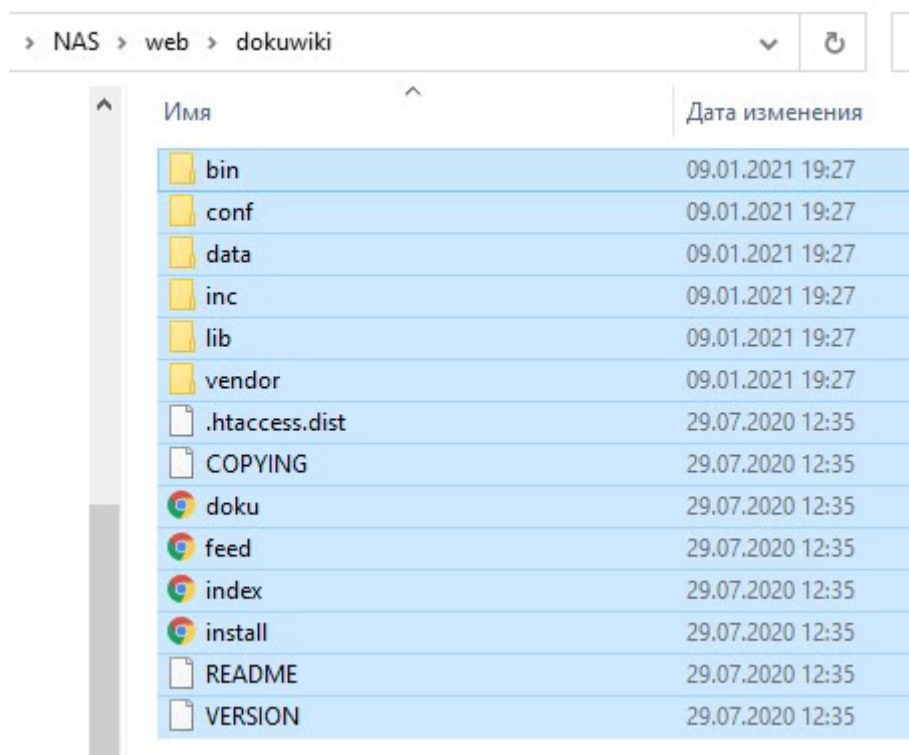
› NAS › web › dokuwiki

| Имя | Дата изменения |
|---|---|
| bin | 09.01.2021 19:27 |
| conf | 09.01.2021 19:27 |
| data | 09.01.2021 19:27 |
| inc | 09.01.2021 19:27 |
| lib | 09.01.2021 19:27 |
| vendor | 09.01.2021 19:27 |
| .htaccess.dist | 29.07.2020 12:35 |
| COPYING | 29.07.2020 12:35 |
| doku | 29.07.2020 12:35 |
| feed | 29.07.2020 12:35 |
| index | 29.07.2020 12:35 |
| install | 29.07.2020 12:35 |
| README | 29.07.2020 12:35 |
| VERSION | 29.07.2020 12:35 |